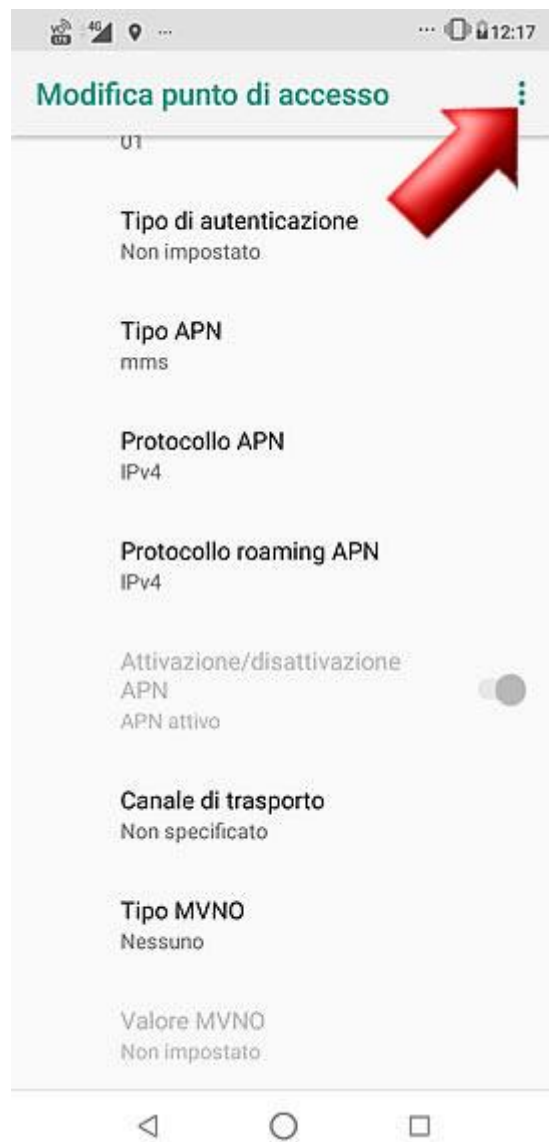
4G ... 12:17

Modifica punto di accesso

01

Tipo di autenticazione
Non impostato

Tipo APN
mms

Protocollo APN
IPv4

Protocollo roaming APN
IPv4

Attivazione/disattivazione APN
APN attivo

Canale di trasporto
Non specificato

Tipo MVNO
Nessuno

Valore MVNO
Non impostato